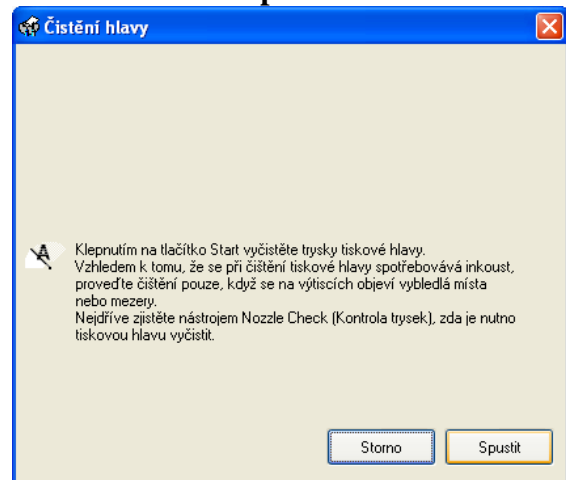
Čistění hlavy

Klepnutím na tlačítko Start vyčistěte trysky tiskové hlavy.
Vzhledem k tomu, že se při čištění tiskové hlavy spotřebovává inkoust, proveďte čištění pouze, když se na výtiscích objeví vybledlá místa nebo mezery.
Nejdříve zjistěte nástrojem Nozzle Check (Kontrola trysek), zda je nutno tiskovou hlavu vyčistit.

Storno
Spustit